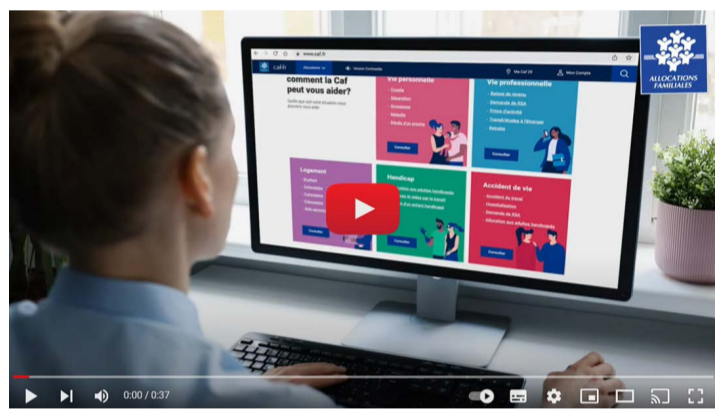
ALLOCATIONS FAMILIALES

www.caf.fr

Allocataire

Version Contrastée

Ma Caf 00

Mon Compte

comment la Caf peut vous aider?

Vie personnelle

Couple

Séparation

Grossesse

Maladie

Décès d'un proche

Consulter

Vie professionnelle

Baisse de revenu

Demande de RSA

Prime d'activité

Consulter

Logement

Consulter

Handicap

Consulter

Accident de vie

Accident du travail

Hospitalisation

Demande de RSA

Éducation aux adultes handicapés

Consulter

0:00 / 0:37